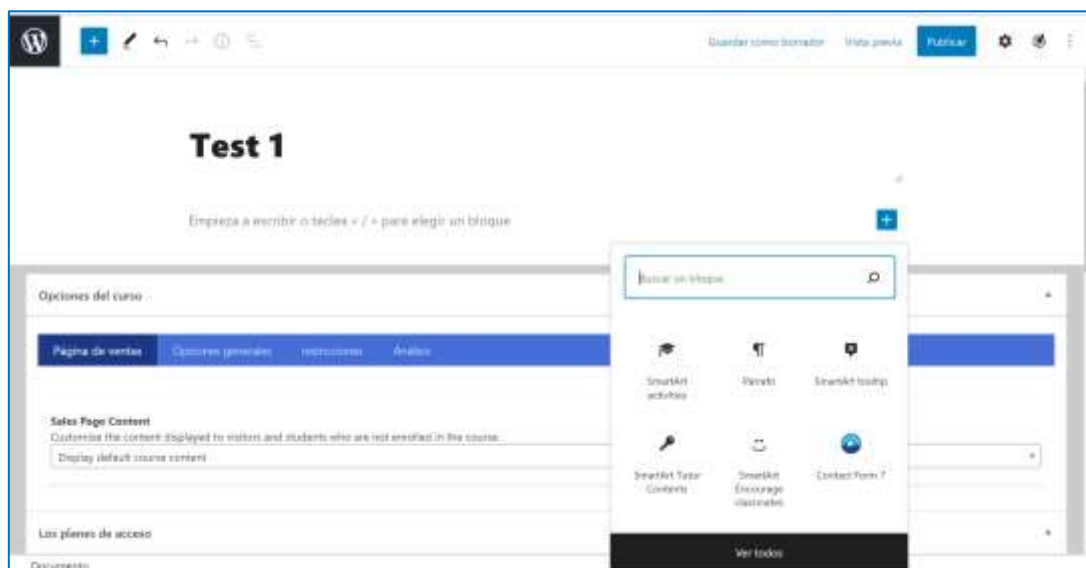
Guardar como borrador Vista previa Publicar

Test 1

Empieza a escribir o teclea « / » para elegir un bloque

Buscar un bloque

SmartArt activities

Párrafo

SmartArt tooltip

SmartArt Tutor Contents

SmartArt Encourage classmates

Contact Form 7

Ver todos

Opciones del curso

Pagina de ventas Opciones generales Instrucciones Análisis

Sales Page Content

Customize the content displayed to visitors and students who are not enrolled in the course.

Display default course content

Los planes de acceso

Documento